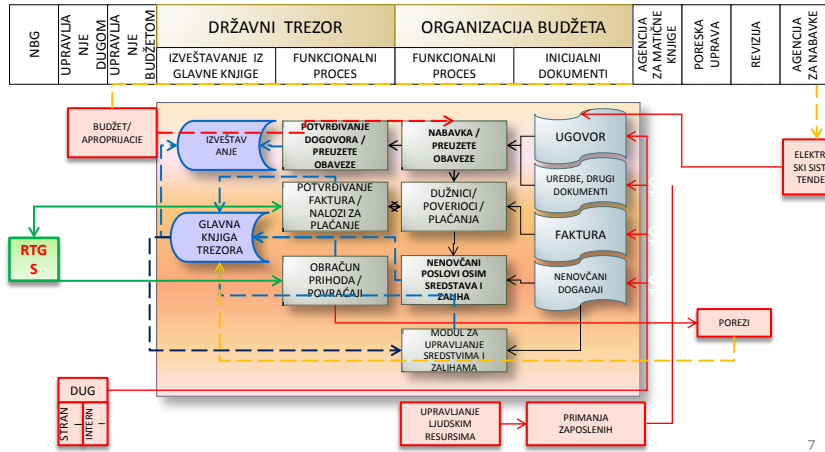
NBG

UPRAVLJANJE DUGOM

UPRAVLJANJE BUDŽETOM

DRŽAVNI TREZOR

IZVEŠTAVANJE IZ GLAVNE KNJIGE

FUNKCIONALNI PROCES

ORGANIZACIJA BUDŽETA

FUNKCIONALNI PROCES

INICIJALNI DOKUMENTI

AGENCIJA ZA MATIČNE KNJIGE

PORESKA UPRAVA

REVIZIJA

AGENCIJA ZA NABAVKE

BUDŽET/ APROPRIJACIE

IZVEŠTAVANJE

POTVRĐIVANJE DOGOVORA / PREUZETE OBAVEZE

NABAVKA / PREUZETE OBAVEZE

UGOVOR

ELEKTR SKI SIST TENDE

UREDBE, DRUGI DOKUMENTI

POTVRĐIVANJE FAKTURA / NALOZI ZA PLAĆANJE

DUŽNICI/ POVERIOCI / PLAĆANJA

RTG S

GLAVNA KNJIGA TREZORA

FAKTURA

OBRAČUN PRIHODA / POVRAĆAJI

NENOVČANI POSLOVI OSIM SREDSTAVA I ZALIHA

NENOVČANI DOGAĐAJI

POREZI

MODUL ZA UPRAVLJANJE SREDSTVIMA I ZALIHAMA

DUG

STRAN

INTERN I

UPRAVLJANJE LJUDSKIM RESURSIMA

PRIMANJA ZAPOSLENIH

7